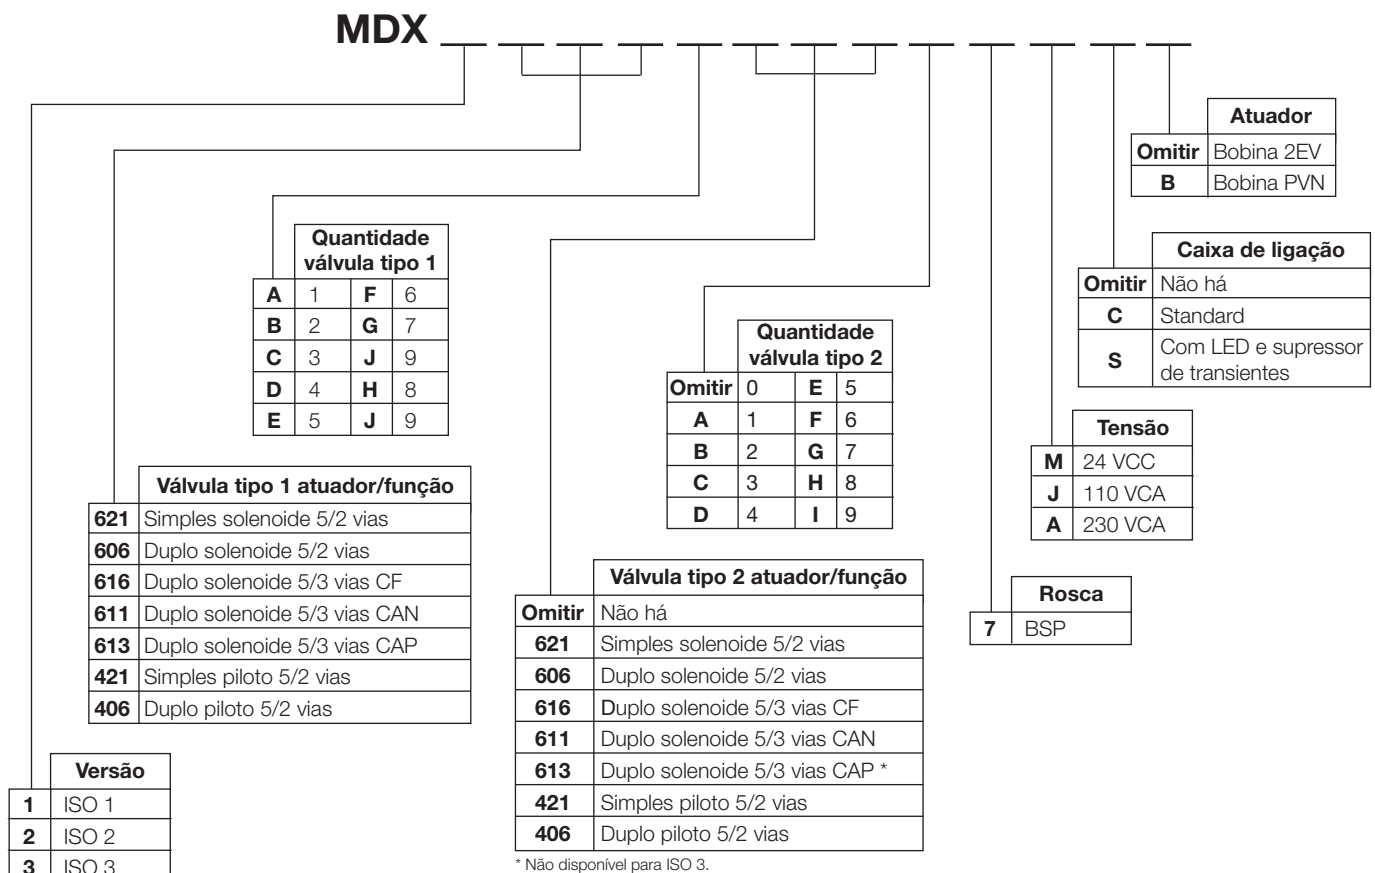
MDX _ _ _ _ _ _ _ _ _ _ _ _ _ _ _

| | Atuador |
|---|---|
| **Omitir** | Bobina 2EV |
| **B** | Bobina PVN |

| | Quantidade válvula tipo 1 | | |
|---|---|---|---|
| **A** | 1 | **F** | 6 |
| **B** | 2 | **G** | 7 |
| **C** | 3 | **J** | 9 |
| **D** | 4 | **H** | 8 |
| **E** | 5 | **J** | 9 |

| | Caixa de ligação |
|---|---|
| **Omitir** | Não há |
| **C** | Standard |
| **S** | Com LED e supressor de transientes |

| | Quantidade válvula tipo 2 | | |
|---|---|---|---|
| **Omitir** | 0 | **E** | 5 |
| **A** | 1 | **F** | 6 |
| **B** | 2 | **G** | 7 |
| **C** | 3 | **H** | 8 |
| **D** | 4 | **I** | 9 |

| | Tensão |
|---|---|
| **M** | 24 VCC |
| **J** | 110 VCA |
| **A** | 230 VCA |

| | Válvula tipo 1 atuador/função |
|---|---|
| **621** | Simples solenoide 5/2 vias |
| **606** | Duplo solenoide 5/2 vias |
| **616** | Duplo solenoide 5/3 vias CF |
| **611** | Duplo solenoide 5/3 vias CAN |
| **613** | Duplo solenoide 5/3 vias CAP |
| **421** | Simples piloto 5/2 vias |
| **406** | Duplo piloto 5/2 vias |

| | Válvula tipo 2 atuador/função |
|---|---|
| **Omitir** | Não há |
| **621** | Simples solenoide 5/2 vias |
| **606** | Duplo solenoide 5/2 vias |
| **616** | Duplo solenoide 5/3 vias CF |
| **611** | Duplo solenoide 5/3 vias CAN |
| **613** | Duplo solenoide 5/3 vias CAP * |
| **421** | Simples piloto 5/2 vias |
| **406** | Duplo piloto 5/2 vias |

* Não disponível para ISO 3.

| | Rosca |
|---|---|
| **7** | BSP |

| | Versão |
|---|---|
| **1** | ISO 1 |
| **2** | ISO 2 |
| **3** | ISO 3 |